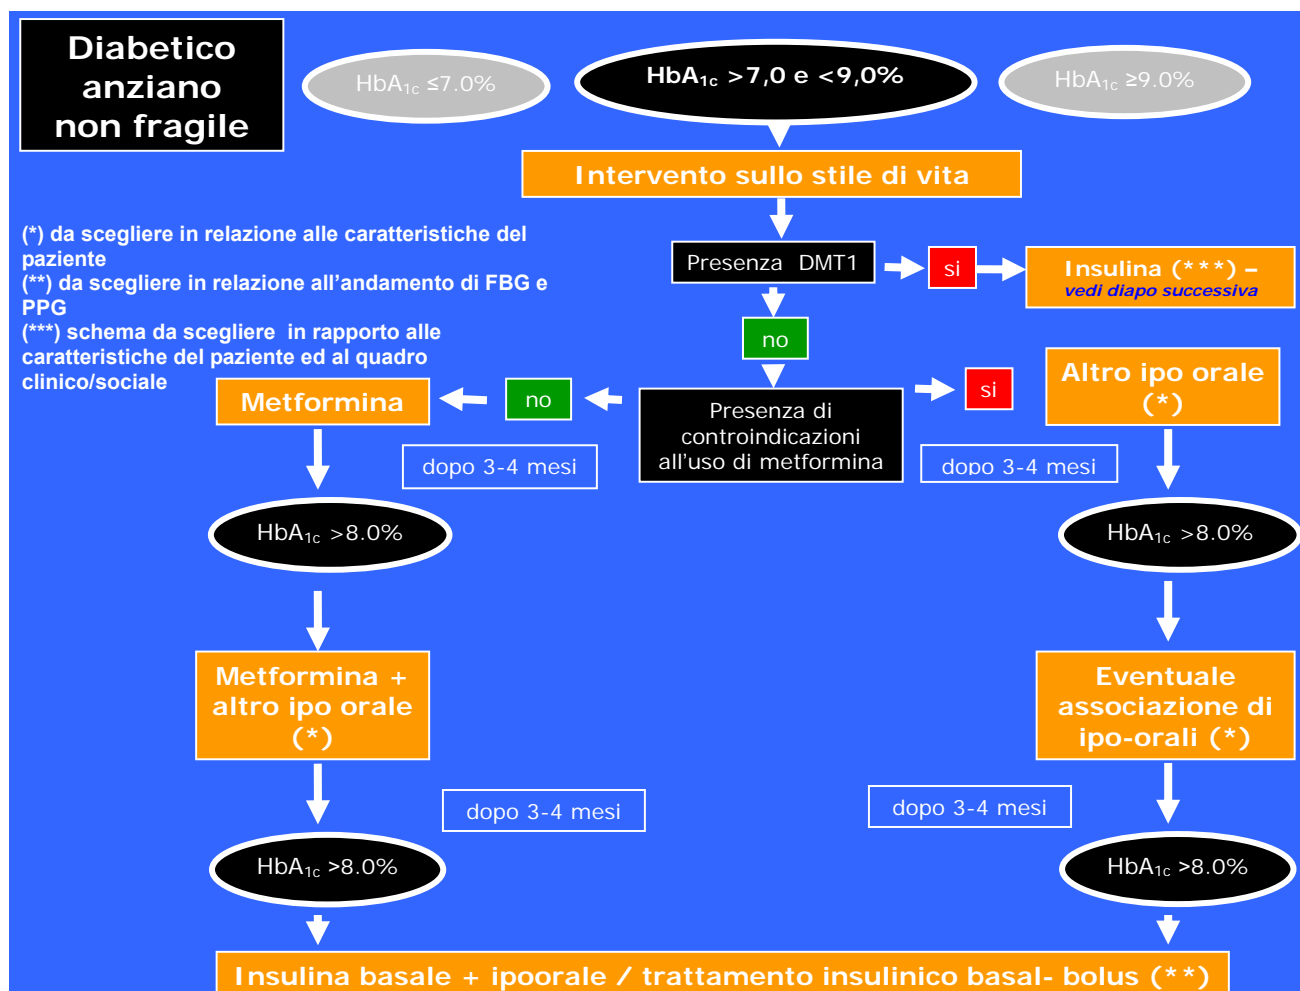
Diabetico anziano non fragile

$HbA_{1c}$ ≤7.0%

$HbA_{1c}$ >7,0 e <9,0%

$HbA_{1c}$ ≥9.0%

Intervento sullo stile di vita

(*) da scegliere in relazione alle caratteristiche del paziente
(**) da scegliere in relazione all'andamento di FBG e PPG
(***) schema da scegliere in rapporto alle caratteristiche del paziente ed al quadro clinico/sociale

Presenza DMT1

si

Insulina (***) – vedi diapo successiva

no

Altro ipo orale (*)

Metformina

no

Presenza di controindicazioni all'uso di metformina

si

dopo 3-4 mesi

dopo 3-4 mesi

$HbA_{1c}$ >8.0%

$HbA_{1c}$ >8.0%

Metformina + altro ipo orale (*)

Eventuale associazione di ipo-orali (*)

dopo 3-4 mesi

dopo 3-4 mesi

$HbA_{1c}$ >8.0%

$HbA_{1c}$ >8.0%

Insulina basale + ipoorale / trattamento insulinico basal- bolus (**)